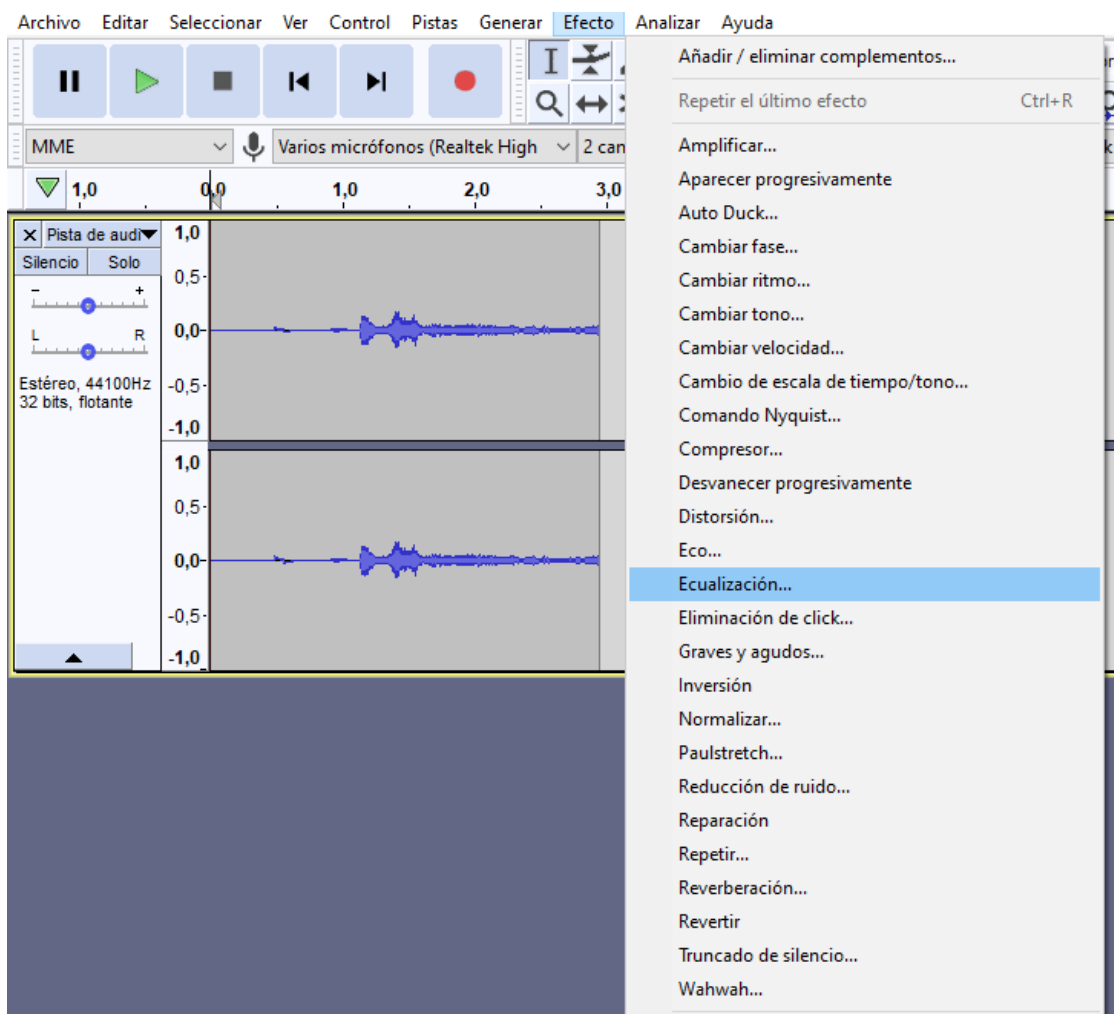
Archivo Editar Seleccionar Ver Control Pistas Generar Efecto Analizar Ayuda

MME
Varios micrófonos (Realtek High
2 can

1,0 0,0 1,0 2,0 3,0

× Pista de audi
Silencio Solo
- +
L R
Estéreo, 44100Hz
32 bits, flotante

1,0
0,5
0,0
-0,5
-1,0
1,0
0,5
0,0
-0,5
-1,0

Añadir / eliminar complementos...
Repetir el último efecto Ctrl+R
Amplificar...
Aparecer progresivamente
Auto Duck...
Cambiar fase...
Cambiar ritmo...
Cambiar tono...
Cambiar velocidad...
Cambio de escala de tiempo/tono...
Comando Nyquist...
Compresor...
Desvanecer progresivamente
Distorsión...
Eco...
Ecualización...
Eliminación de click...
Graves y agudos...
Inversión
Normalizar...
Paulstretch...
Reducción de ruido...
Reparación
Repetir...
Reverberación...
Revertir
Truncado de silencio...
Wahwah...